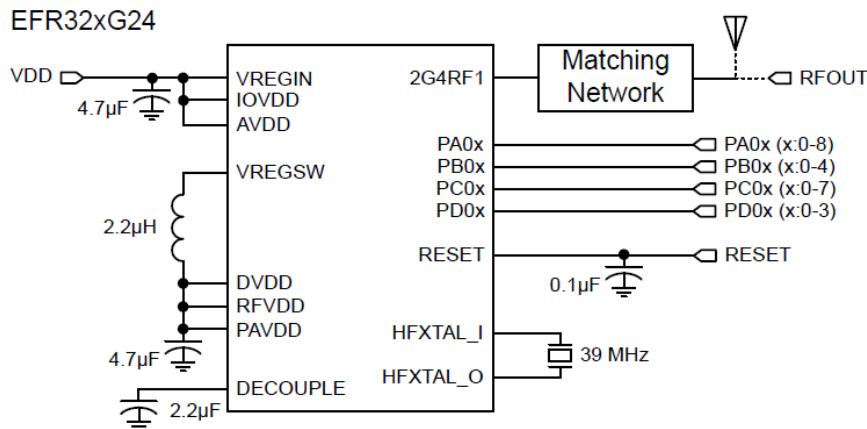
EFR32xG24

VDD
4.7µF
VREGIN
IOVDD
AVDD
VREGSW
2.2µH
DVDD
RFVDD
PAVDD
4.7µF
DECOUPLE
2.2µF
2G4RF1
Matching Network
RFOUT
PA0x
PB0x
PC0x
PD0x
PA0x (x:0-8)
PB0x (x:0-4)
PC0x (x:0-7)
PD0x (x:0-3)
RESET
RESET
0.1µF
HFXTAL_I
HFXTAL_O
39 MHz